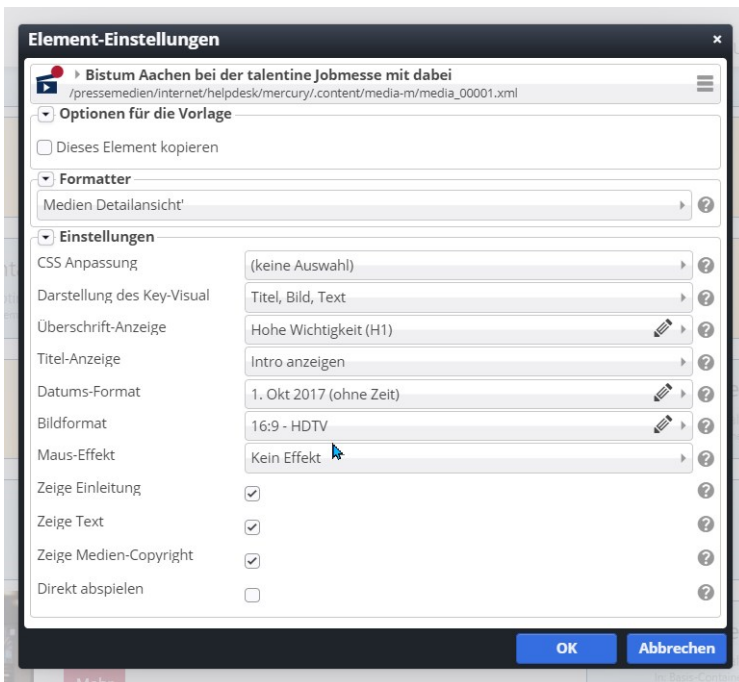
Element-Einstellungen ×

Bistum Aachen bei der talentine Jobmesse mit dabei
/pressemedien/internet/helpdesk/mercury/.content/media-m/media_00001.xml

Optionen für die Vorlage
Dieses Element kopieren

Formatter
Medien Detailansicht'

Einstellungen
| | |
|---|---|
| CSS Anpassung | (keine Auswahl) |
| Darstellung des Key-Visual | Titel, Bild, Text |
| Überschrift-Anzeige | Hohe Wichtigkeit (H1) |
| Titel-Anzeige | Intro anzeigen |
| Datums-Format | 1. Okt 2017 (ohne Zeit) |
| Bildformat | 16:9 - HDTV |
| Maus-Effekt | Kein Effekt |
| Zeige Einleitung | ✓ |
| Zeige Text | ✓ |
| Zeige Medien-Copyright | ✓ |
| Direkt abspielen | |

OK Abbrechen